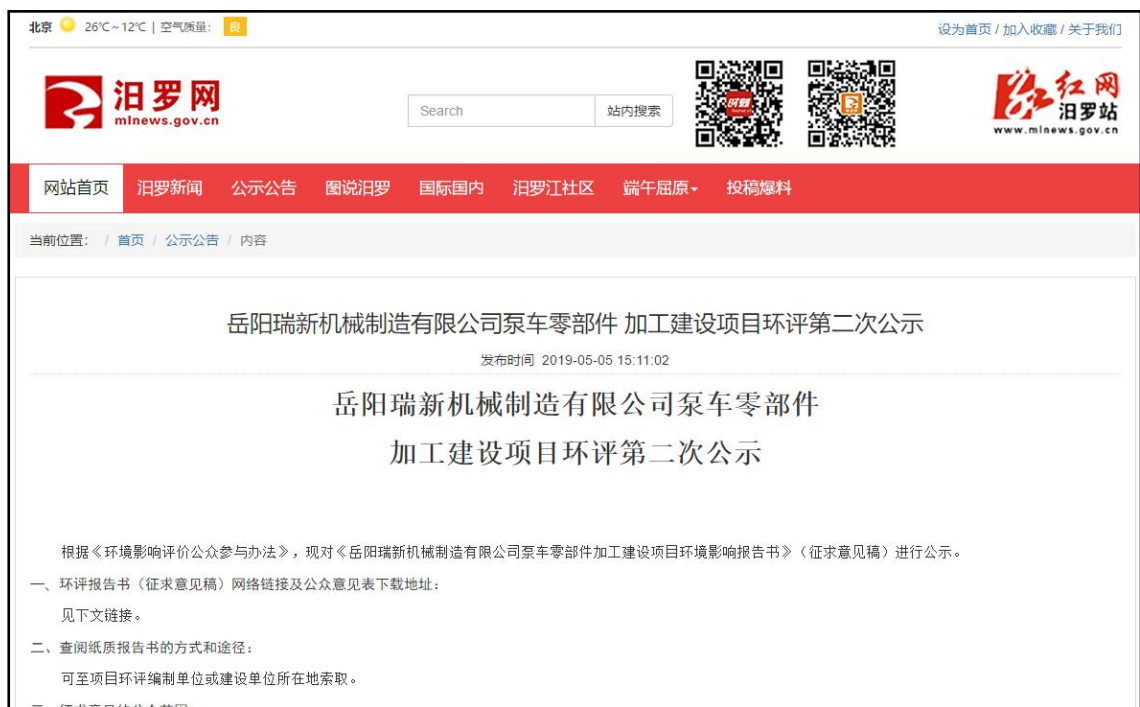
北京 26℃~12℃ | 空气质量: 良

设为首页 / 加入收藏 / 关于我们

汨罗网
mlnews.gov.cn

Search 站内搜索

红网
汨罗站
www.mlnews.gov.cn

网站首页 汨罗新闻 公示公告 图说汨罗 国际国内 汨罗江社区 端午屈原 投稿爆料

当前位置: / 首页 / 公示公告 / 内容

岳阳瑞新机械制造有限公司泵车零部件 加工建设项目环评第二次公示

发布时间 2019-05-05 15:11:02

岳阳瑞新机械制造有限公司泵车零部件
加工建设项目环评第二次公示

根据《环境影响评价公众参与办法》，现对《岳阳瑞新机械制造有限公司泵车零部件加工建设项目环境影响报告书》（征求意见稿）进行公示。

一、环评报告书（征求意见稿）网络链接及公众意见表下载地址：

见下文链接。

二、查阅纸质报告书的方式和途径：

可至项目环评编制单位或建设单位所在地索取。

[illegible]